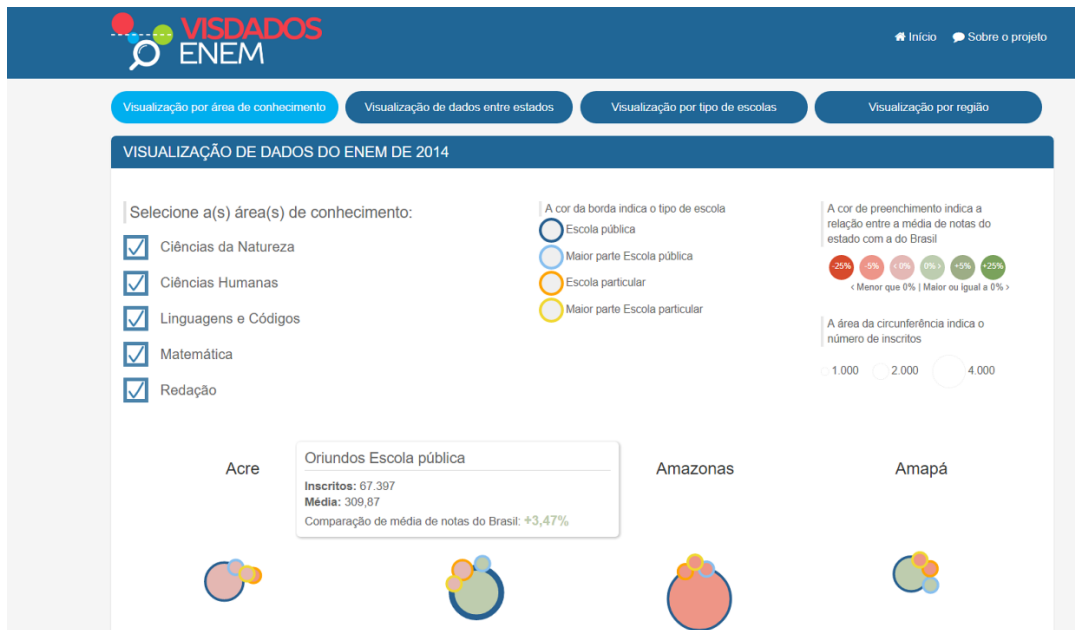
VISDADOS ENEM

Início  Sobre o projeto

Visualização por área de conhecimento | Visualização de dados entre estados | Visualização por tipo de escolas | Visualização por região

VISUALIZAÇÃO DE DADOS DO ENEM DE 2014

Selecione a(s) área(s) de conhecimento:

Ciências da Natureza
Ciências Humanas
Linguagens e Códigos
Matemática
Redação

A cor da borda indica o tipo de escola
Escola pública
Maior parte Escola pública
Escola particular
Maior parte Escola particular

A cor de preenchimento indica a relação entre a média de notas do estado com a do Brasil

-25% -5% < 0% 0% > +5% +25%

< Menor que 0% | Maior ou igual a 0% >

A área da circunferência indica o número de inscritos

1.000 2.000 4.000

Acre

Oriundos Escola pública
Inscritos: 67.397
Média: 309,87
Comparação de média de notas do Brasil: +3,47%

Amazonas

Amapá